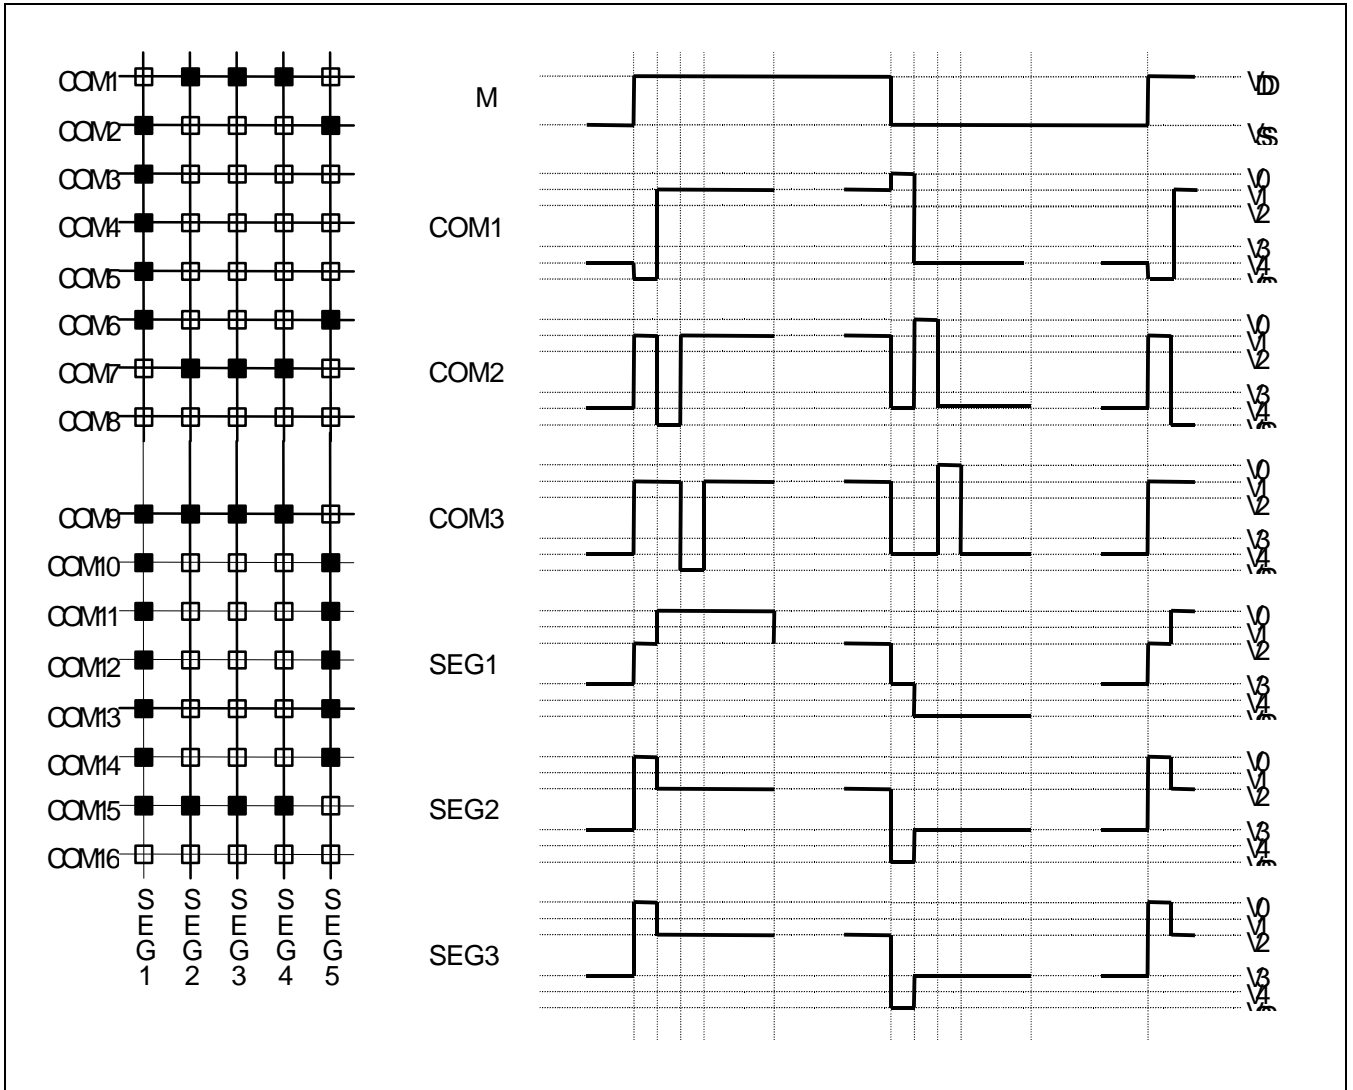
COM1
COM2
COM3
COM4
COM5
COM6
COM7
COM8
COM9
COM10
COM11
COM12
COM13
COM14
COM15
COM16
SEG1 SEG2 SEG3 SEG4 SEG5

M
VDD
VSS
COM1
V0
V1
V2
V3
V4
V5
COM2
V0
V1
V2
V3
V4
V5
COM3
V0
V1
V2
V3
V4
V5
SEG1
V0
V1
V2
V3
V4
V5
SEG2
V0
V1
V2
V3
V4
V5
SEG3
V0
V1
V2
V3
V4
V5